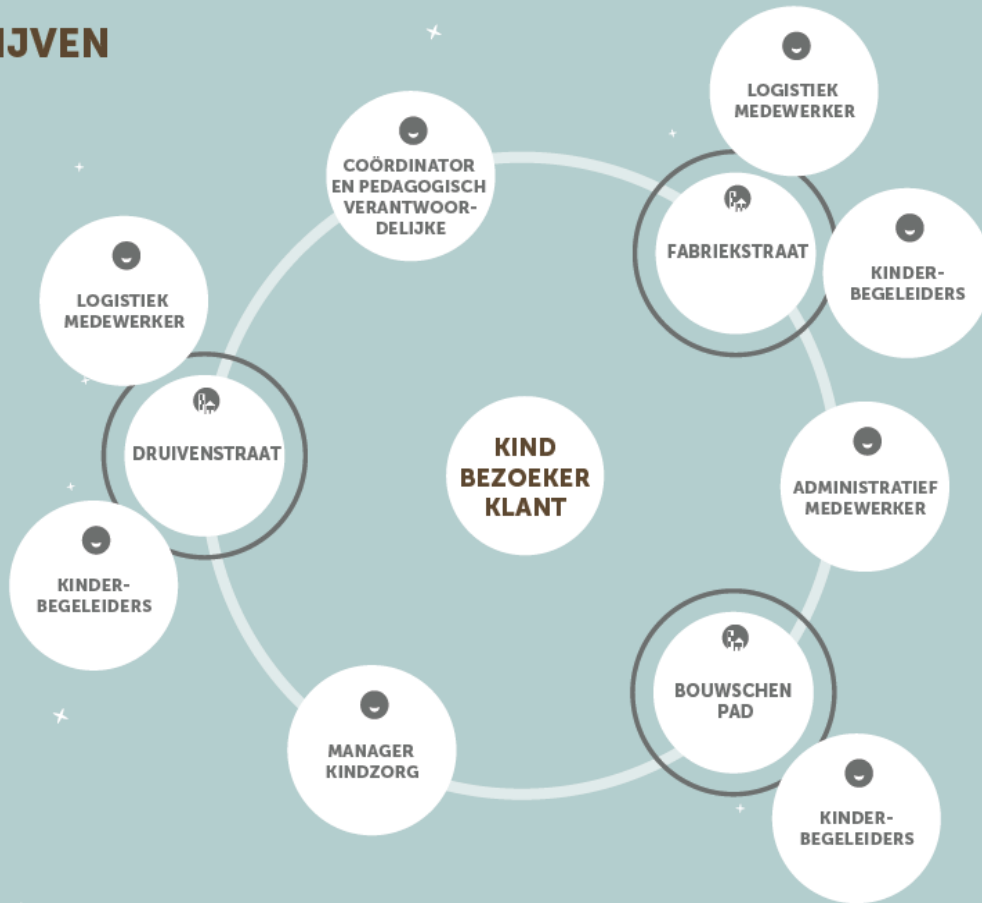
IJVEN

COÖRDINATOR EN PEDAGOGISCH VERANTWOORDELIJKE

LOGISTIEK MEDEWERKER

FABRIEKSTRAAT

KINDERBEGELEIDERS

LOGISTIEK MEDEWERKER

DRUIVENSTRAAT

KIND
BEZOEKER
KLANT

ADMINISTRATIEF MEDEWERKER

KINDERBEGELEIDERS

BOUWSCHEN PAD

MANAGER KINDZORG

KINDERBEGELEIDERS